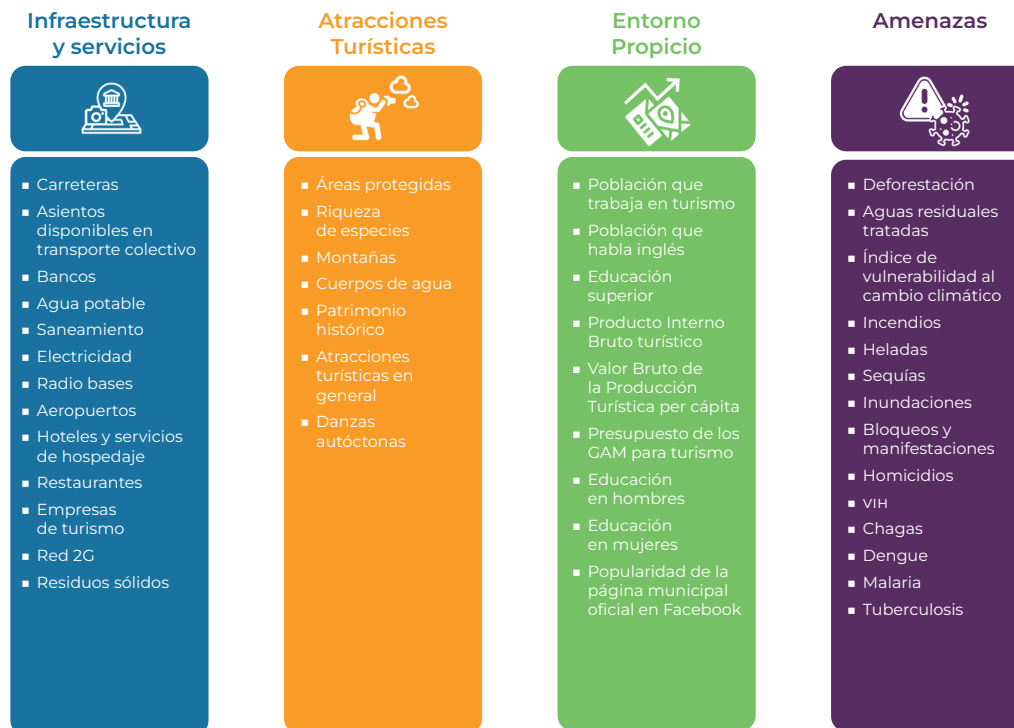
Infraestructura y servicios

- Carreteras
- Asientos disponibles en transporte colectivo
- Bancos
- Agua potable
- Saneamiento
- Electricidad
- Radio bases
- Aeropuertos
- Hoteles y servicios de hospedaje
- Restaurantes
- Empresas de turismo
- Red 2G
- Residuos sólidos

Atracciones Turísticas

- Áreas protegidas
- Riqueza de especies
- Montañas
- Cuerpos de agua
- Patrimonio histórico
- Atracciones turísticas en general
- Danzas autóctonas

Entorno Propicio

- Población que trabaja en turismo
- Población que habla inglés
- Educación superior
- Producto Interno Bruto turístico
- Valor Bruto de la Producción Turística per cápita
- Presupuesto de los GAM para turismo
- Educación en hombres
- Educación en mujeres
- Popularidad de la página municipal oficial en Facebook

Amenazas

- Deforestación
- Aguas residuales tratadas
- Índice de vulnerabilidad al cambio climático
- Incendios
- Heladas
- Sequías
- Inundaciones
- Bloqueos y manifestaciones
- Homicidios
- VIH
- Chagas
- Dengue
- Malaria
- Tuberculosis